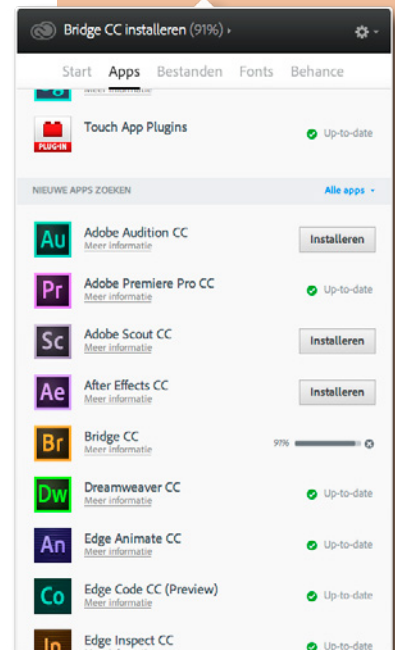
Bridge CC installeren (91%) ›

Start Apps Bestanden Fonts Behance

Meer informatie

PLUG-IN Touch App Plugins Up-to-date

NIEUWE APPS ZOEKEN Alle apps

Au Adobe Audition CC
Meer informatie
Installeren

Pr Adobe Premiere Pro CC
Meer informatie
Up-to-date

Sc Adobe Scout CC
Meer informatie
Installeren

Ae After Effects CC
Meer informatie
Installeren

Br Bridge CC
Meer informatie
91%

Dw Dreamweaver CC
Meer informatie
Up-to-date

An Edge Animate CC
Meer informatie
Up-to-date

Co Edge Code CC (Preview)
Meer informatie
Up-to-date

In Edge Inspect CC
Up-to-date